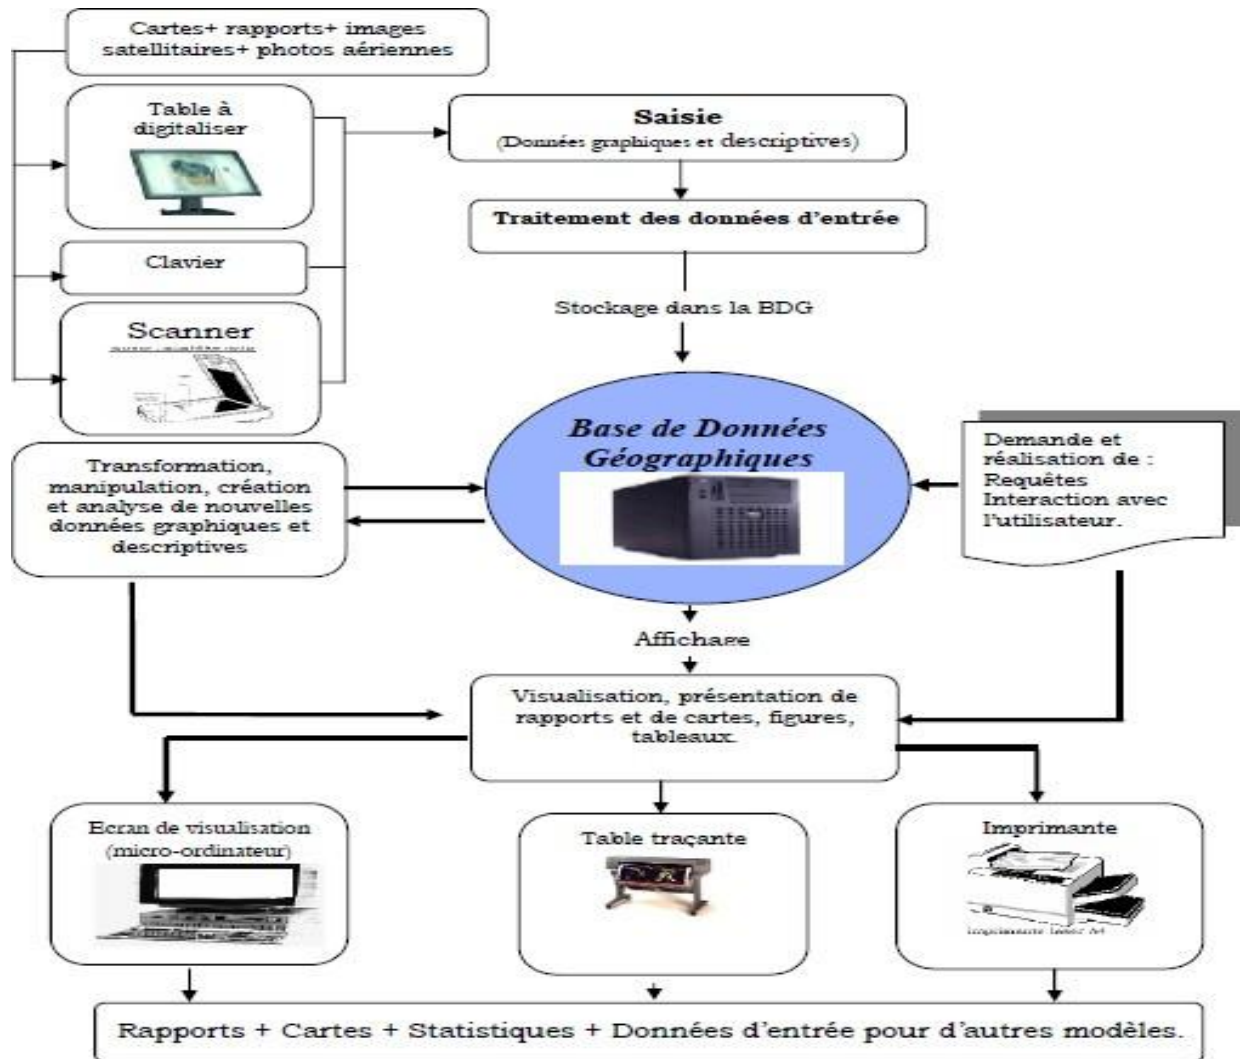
Cartes+ rapports+ images satellitaires+ photos aériennes

Table à digitaliser

Saisie
(Données graphiques et descriptives)

Traitement des données d'entrée

Clavier

Stockage dans la BDG

Scanner

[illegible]

Base de Données Géographiques

Transformation, manipulation, création et analyse de nouvelles données graphiques et descriptives

Demande et réalisation de : Requêtes Interaction avec l'utilisateur.

Affichage

Visualisation, présentation de rapports et de cartes, figures, tableaux.

Ecran de visualisation (micro-ordinateur)

Table traçante

Imprimante

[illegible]

Rapports + Cartes + Statistiques + Données d'entrée pour d'autres modèles.